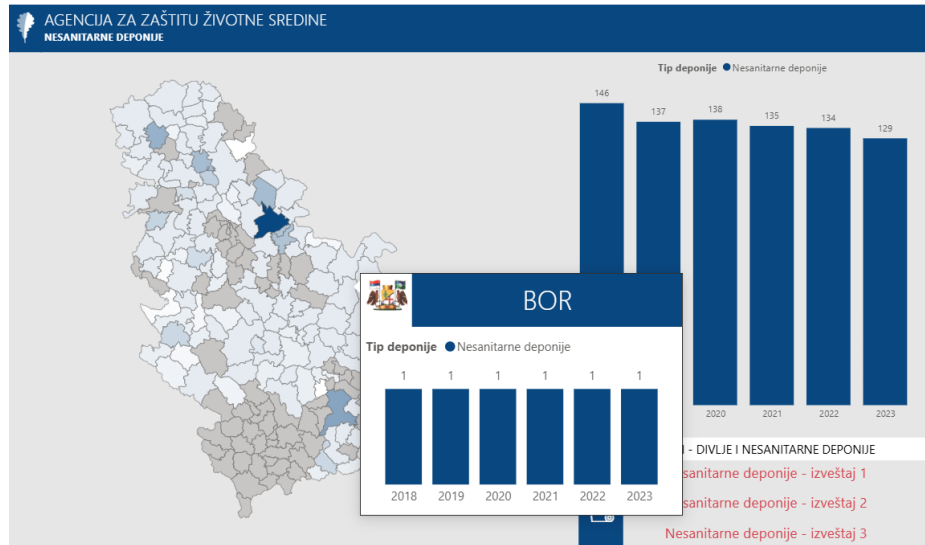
AGENCIJA ZA ZAŠTITU ŽIVOTNE SREDINE
NESANITARNE DEPONIJE

Tip deponije ● Nesanitarne deponije

146 137 138 135 134 129

2020 2021 2022 2023

BOR

Tip deponije ● Nesanitarne deponije

| 1 | 1 | 1 | 1 | 1 | 1 |
|---|---|---|---|---|---|
| 2018 | 2019 | 2020 | 2021 | 2022 | 2023 |

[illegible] - DIVLJE I NESANITARNE DEPONIJE
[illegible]esanitarne deponije - izveštaj 1
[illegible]esanitarne deponije - izveštaj 2
Nesanitarne deponije - izveštaj 3